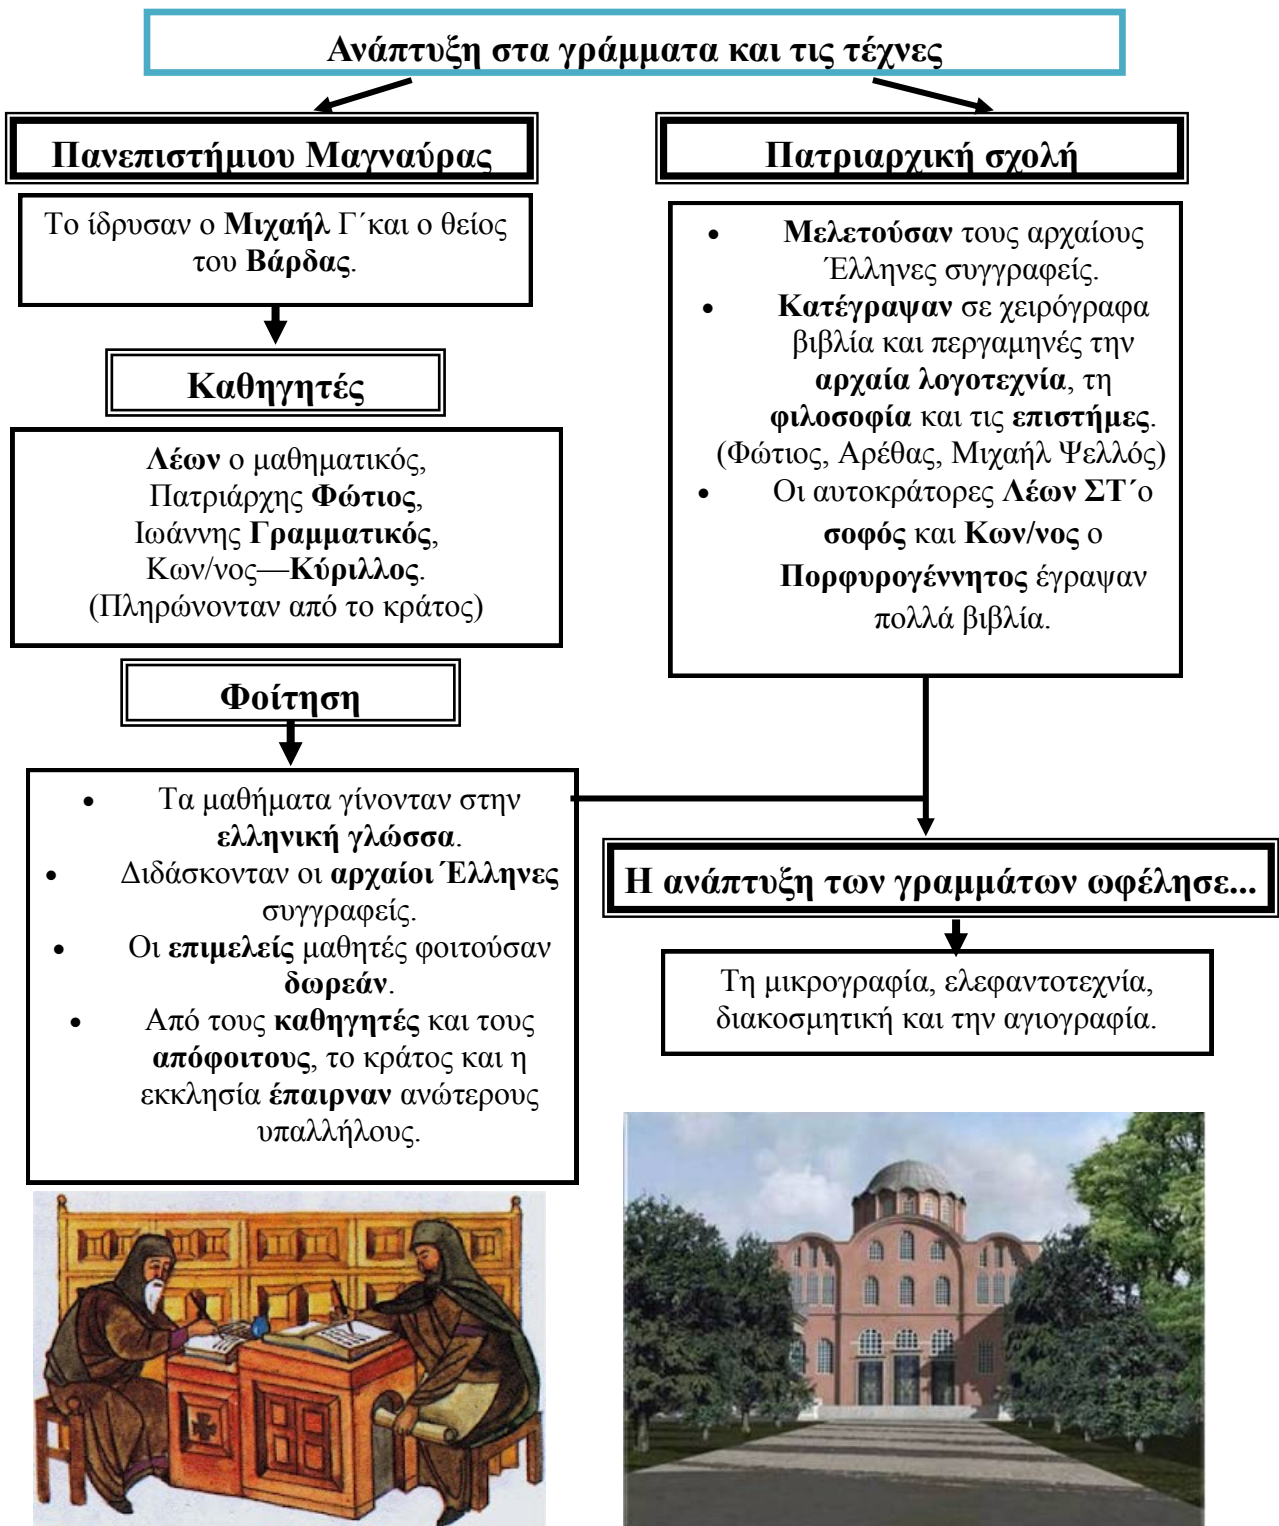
Ανάπτυξη στα γράμματα και τις τέχνες

Πανεπιστήμιου Μαγναύρας

Το ίδρυσαν ο Μιχαήλ Γ΄και ο θείος του Βάρδας.

Καθηγητές

Λέων ο μαθηματικός, Πατριάρχης Φώτιος, Ιωάννης Γραμματικός, Κων/νος—Κύριλλος. (Πληρώνονταν από το κράτος)

Φοίτηση

- Τα μαθήματα γίνονταν στην ελληνική γλώσσα.
- Διδάσκονταν οι αρχαίοι Έλληνες συγγραφείς.
- Οι επιμελείς μαθητές φοιτούσαν δωρεάν.
- Από τους καθηγητές και τους απόφοιτους, το κράτος και η εκκλησία έπαιρναν ανώτερους υπαλλήλους.

Πατριαρχική σχολή

- Μελετούσαν τους αρχαίους Έλληνες συγγραφείς.
- Κατέγραψαν σε χειρόγραφα βιβλία και περγαμηνές την αρχαία λογοτεχνία, τη φιλοσοφία και τις επιστήμες. (Φώτιος, Αρέθας, Μιχαήλ Ψελλός)
- Οι αυτοκράτορες Λέων ΣΤ΄ο σοφός και Κων/νος ο Πορφυρογέννητος έγραψαν πολλά βιβλία.

Η ανάπτυξη των γραμμάτων ωφέλησε...

Τη μικρογραφία, ελεφαντοτεχνία, διακοσμητική και την αγιογραφία.